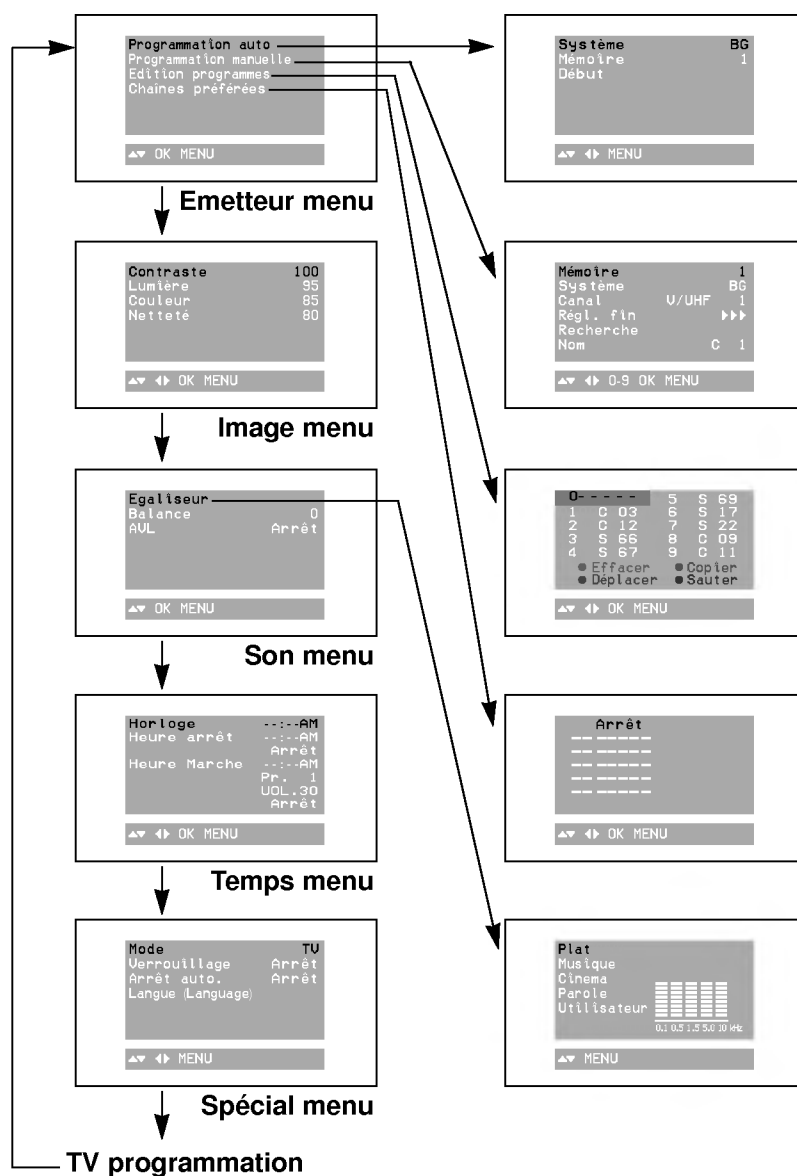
Programmation auto
Programmation manuelle
Edition programmes
Chaines préférées

▲▼ OK MENU

Emetteur menu

Contraste 100
Lumière 95
Couleur 85
Netteté 80

▲▼ ◀▶ OK MENU

Image menu

Egaliseur
Balance 0
AVL Arrêt

▲▼ OK MENU

Son menu

Horloge --:--AM
Heure arrêt --:--AM
Arrêt
Heure Marche --:--AM
Pr. 1
VOL.30
Arrêt

▲▼ ◀▶ OK MENU

Temps menu

Mode TV
Verrouillage Arrêt
Arrêt auto. Arrêt
Langue (Language)

▲▼ ◀▶ MENU

Spécial menu

TV programmation

Système BG
Mémoire 1
Début

▲▼ ◀▶ MENU

Mémoire 1
Système BG
Canal V/UHF 1
Régl. fin ▶▶▶
Recherche
Nom C 1

▲▼ ◀▶ 0-9 OK MENU

| 0- - - - - | 5 S 69 |
|---|---|
| 1 C 03 | 6 S 17 |
| 2 C 12 | 7 S 22 |
| 3 S 66 | 8 C 09 |
| 4 S 67 | 9 C 11 |

● Effacer ● Copier
● Déplacer ● Sauter

▲▼ OK MENU

Arrêt
-- -----
-- -----
-- -----
-- -----
-- -----

▲▼ ◀▶ OK MENU

Plat
Musique
Cinema
Parole
Utilisateur
0.1 0.5 1.5 5.0 10 kHz

▲▼ MENU